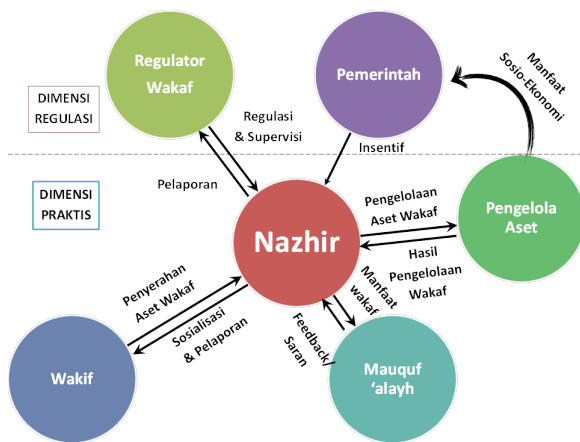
Regulator Wakaf

Pemerintah

Manfaat Sosio-Ekonomi

DIMENSI REGULASI

Regulasi & Supervisi

Insentif

DIMENSI PRAKTIS

Pelaporan

Pengelolaan Aset Wakaf

Pengelola Aset

Nazhir

Hasil Pengelolaan Wakaf

Manfaat wakaf

Penyerahan Aset Wakaf

Sosialisasi & Pelaporan

Feedback Saran

Wakif

Mauquf 'alayh